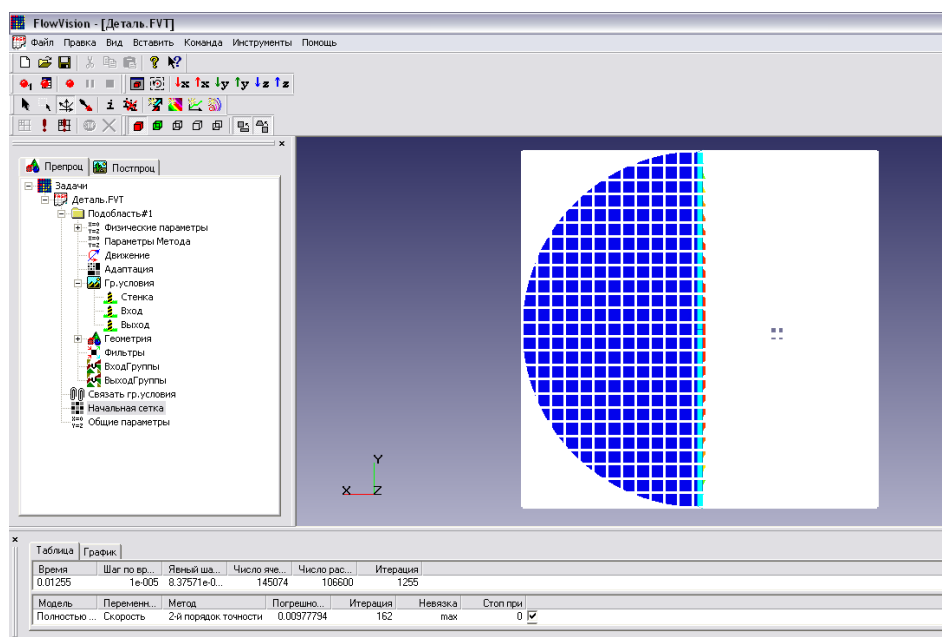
FlowVision - [Деталь.FVT]

Файл Правка Вид Вставить Команда Инструменты Помощь

x y y z z x

Препроц Постпроц

Задачи
Деталь.FVT
Подобласть#1
Физические параметры
Параметры Метода
Движение
Адаптация
Гр.условия
Стенка
Вход
Выход
Геометрия
Фильтры
ВходГруппы
ВыходГруппы
Связать гр.условия
Начальная сетка
Общие параметры

Y
X Z

Таблица График

| Время | Шаг по вр... | Явный ша... | Число яче... | Число рас... | Итерация |
|---|---|---|---|---|---|
| 0.01255 | 1e-005 | 8.37571e-0... | 145074 | 106600 | 1255 |

| Модель | Переменн... | Метод | Погрешно... | Итерация | Невязка | Стоп при |
|---|---|---|---|---|---|---|
| Полностью ... | Скорость | 2-й порядок точности | 0.00977794 | 162 | max | 0 |